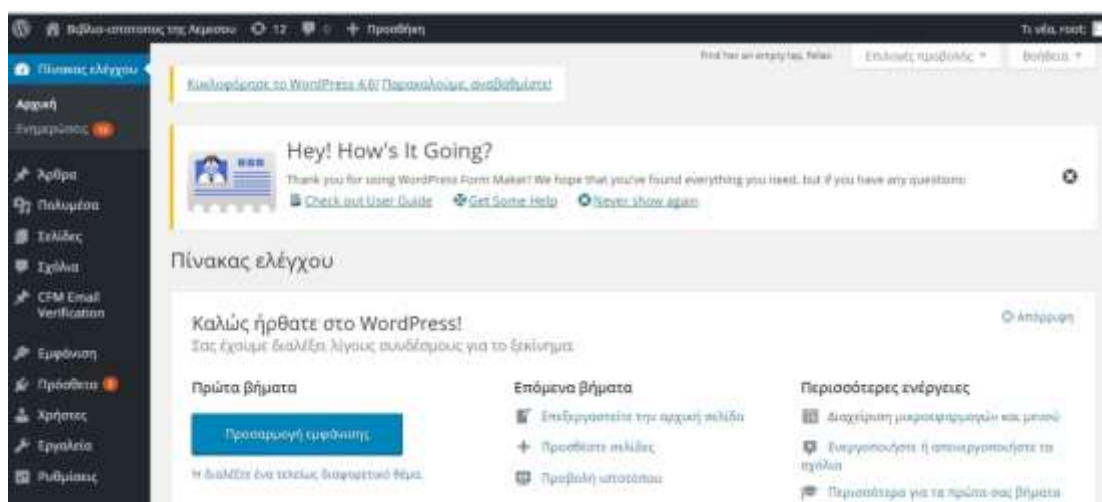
Βιβλιο-ιστότοπος της Λεμεσού 12 0 + Προσθήκη

Τι νέα, root

Πίνακας ελέγχου

Αρχική

Ενημερώσεις

Άρθρα

Πολυμέσα

Σελίδες

Σχόλια

CFM Email Verification

Εμφάνιση

Πρόσθετα

Χρήστες

Εργαλεία

Ρυθμίσεις

Find her an empty tag, fellas

Επιλογές προβολής

Βοήθεια

Κυκλοφόρησε το WordPress 4.6! Παρακαλούμε, αναβαθμίστε!

Hey! How's It Going?

Thank you for using WordPress Form Maker! We hope that you've found everything you need, but if you have any questions:

Check out User Guide Get Some Help Never show again

Πίνακας ελέγχου

Καλώς ήρθατε στο WordPress!

Σας έχουμε διαλέξει λίγους συνδέσμους για το ξεκίνημα.

Απόρριψη

Πρώτα βήματα

Προσαρμογή εμφάνισης

ή διαλέξτε ένα τελείως διαφορετικό θέμα

Επόμενα βήματα

Επεξεργαστείτε την αρχική σελίδα

Προσθέστε σελίδες

Προβολή ιστοτόπου

Περισσότερες ενέργειες

Διαχείριση μικροεφαρμογών και μενού

Ενεργοποιήστε ή απενεργοποιήστε τα σχόλια

Περισσότερα για τα πρώτα σας βήματα